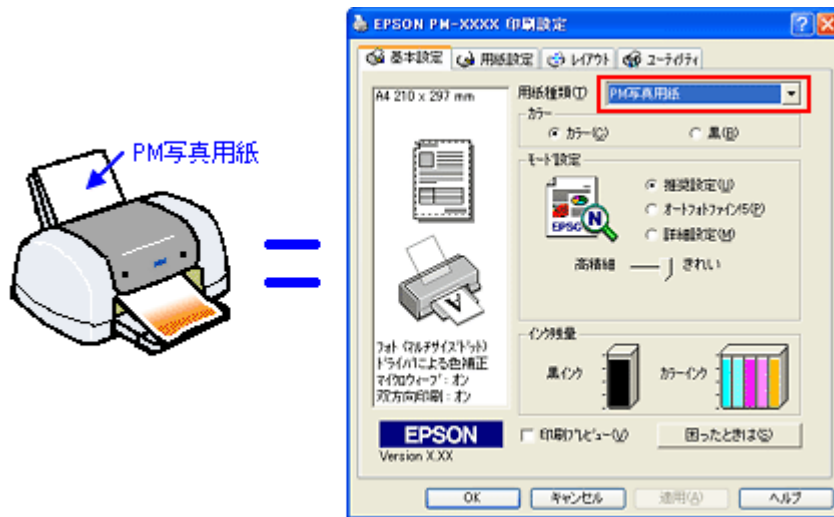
PM写真用紙

EPSON PM-XXXX 印刷設定

基本設定 用紙設定 レイアウト ユーティリティ

A4 210 x 297 mm

用紙種類(T) PM写真用紙

カラー

カラー(C) 黒(B)

モード設定

推奨設定(U)

オートフォトファイン!5(P)

詳細設定(M)

EPSON

高精細 きれい

フォト (マルチサイズドット)
ドライバによる色補正
マイクロウィーブ : オン
双方向印刷 : オン

インク残量

黒インク カラーインク

EPSON
Version X.XX

印刷プレビュー(V)

困ったときは(S)

OK キャンセル 適用(A) ヘルプ